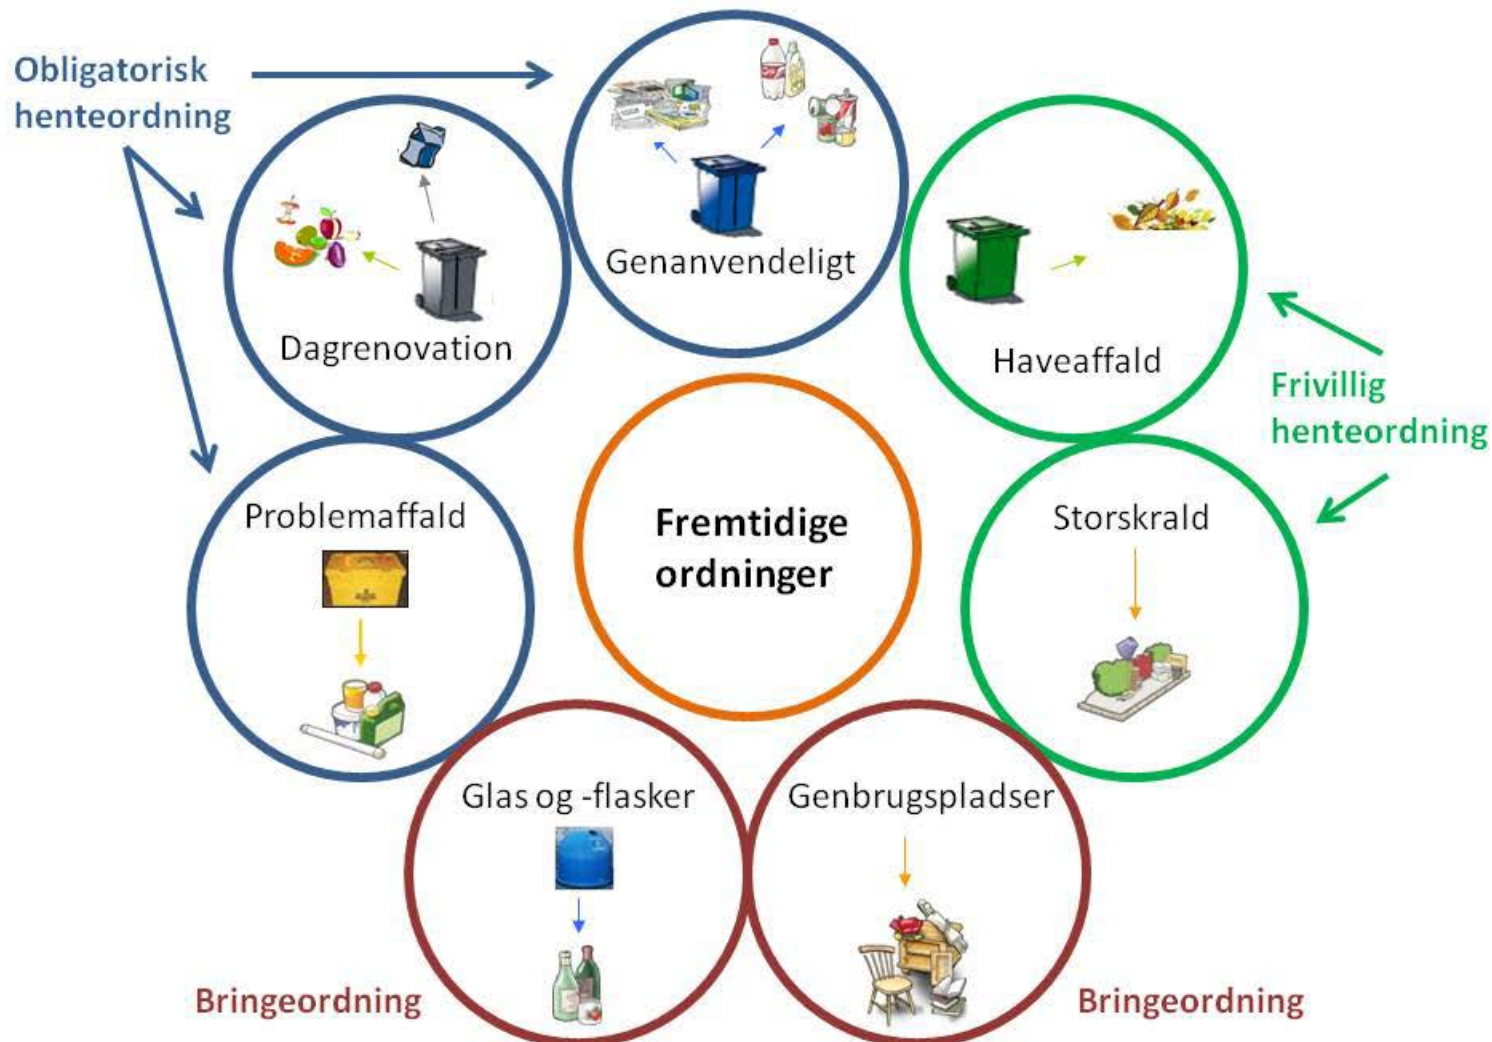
Obligatorisk henteordning

Genanvendeligt

Dagrenovation

Haveaffald

Frivillig henteordning

Problemaffald

Fremtidige ordninger

Storskrald

Glas og -flasker

Genbrugspladser

Bringeordning

Bringeordning